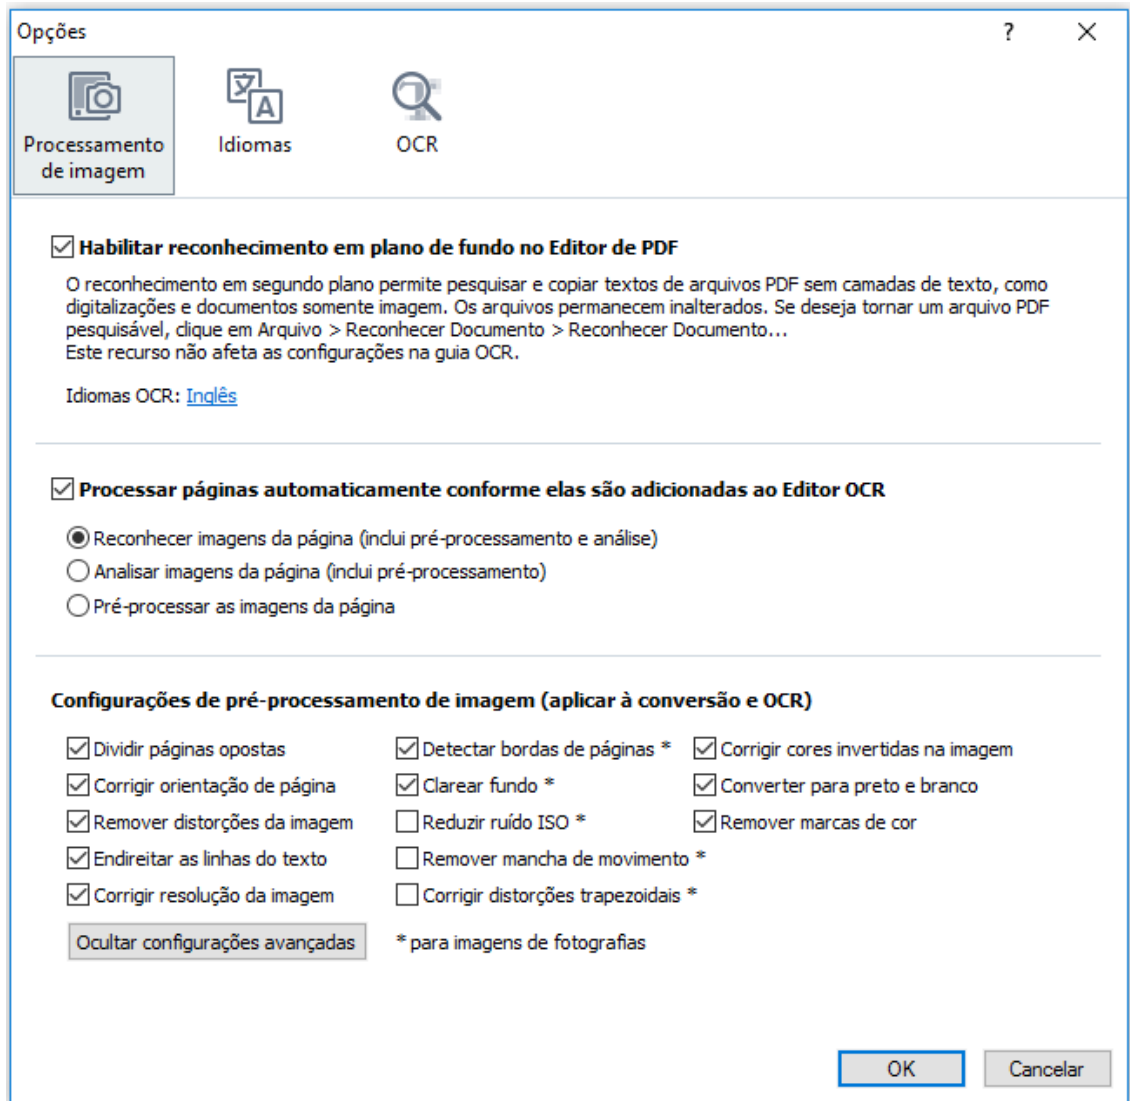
Opções ? ✕

Processamento de imagem
Idiomas
OCR

Habilitar reconhecimento em plano de fundo no Editor de PDF

O reconhecimento em segundo plano permite pesquisar e copiar textos de arquivos PDF sem camadas de texto, como digitalizações e documentos somente imagem. Os arquivos permanecem inalterados. Se deseja tornar um arquivo PDF pesquisável, clique em Arquivo > Reconhecer Documento > Reconhecer Documento...
Este recurso não afeta as configurações na guia OCR.

Idiomas OCR: Inglês

Processar páginas automaticamente conforme elas são adicionadas ao Editor OCR

Reconhecer imagens da página (inclui pré-processamento e análise)
Analisar imagens da página (inclui pré-processamento)
Pré-processar as imagens da página

Configurações de pré-processamento de imagem (aplicar à conversão e OCR)

Dividir páginas opostas
Corrigir orientação de página
Remover distorções da imagem
Endireitar as linhas do texto
Corrigir resolução da imagem

Detectar bordas de páginas *
Clarear fundo *
Reduzir ruído ISO *
Remover mancha de movimento *
Corrigir distorções trapezoidais *

Corrigir cores invertidas na imagem
Converter para preto e branco
Remover marcas de cor

Ocultar configurações avançadas
* para imagens de fotografias

OK
Cancelar